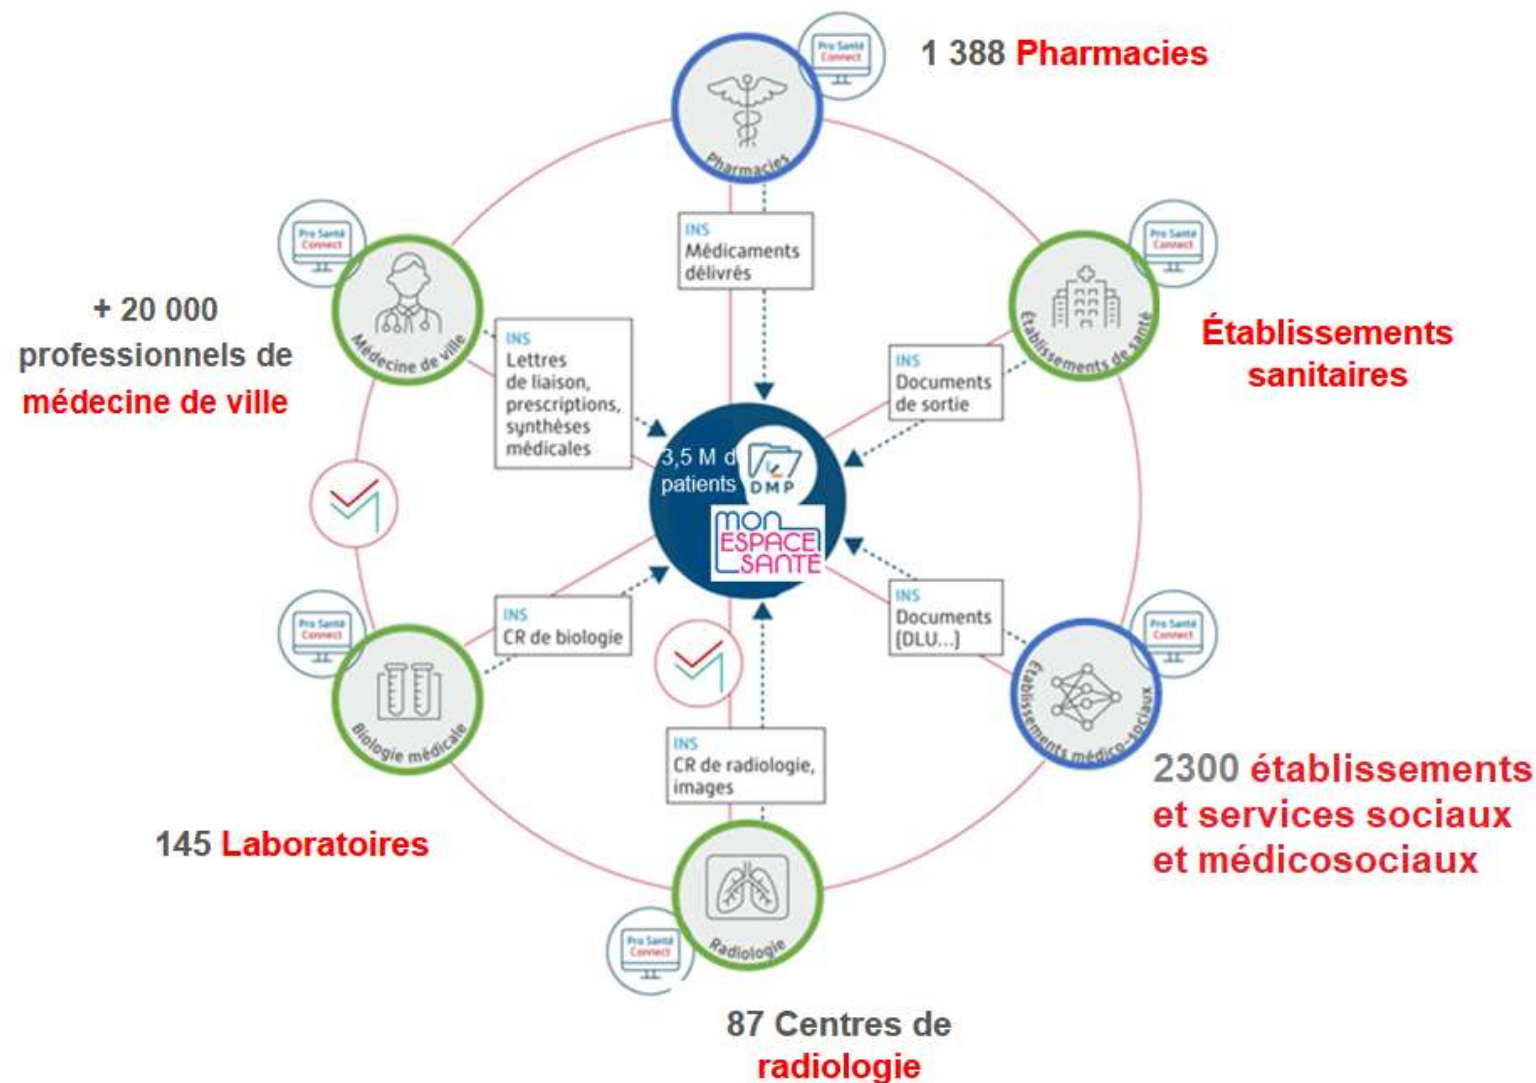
1 388 Pharmacies

Pro Santé Connect

Pharmacies

INS
Médicaments délivrés

+ 20 000 professionnels de médecine de ville

Pro Santé Connect

Médecine de ville

INS
Lettres de liaison, prescriptions, synthèses médicales

Établissements sanitaires

Pro Santé Connect

Établissements de santé

INS
Documents de sortie

3,5 M d patients

DMP

MON ESPACE SANTÉ

Pro Santé Connect

Biologie médicale

INS
CR de biologie

INS
Documents (DLU...)

Pro Santé Connect

Établissements médico-sociaux

INS
CR de radiologie, images

2300 établissements et services sociaux et médicosociaux

145 Laboratoires

Radiologie

Pro Santé Connect

87 Centres de radiologie